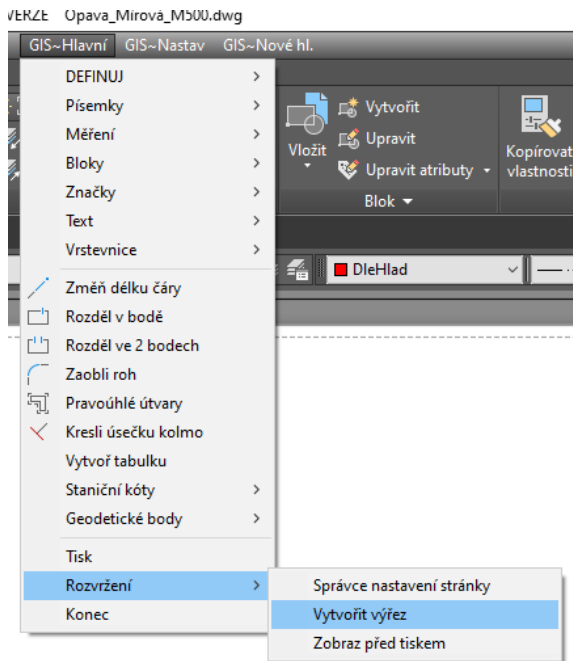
VERZE Opava_Mírová_M500.dwg

GIS~Hlavní GIS~Nastav GIS~Nové hl.

DEFINUJ
Písemky
Měření
Bloky
Značky
Text
Vrstevnice
Změň délku čáry
Rozděl v bodě
Rozděl ve 2 bodech
Zaobli roh
Pravoúhlé útvary
Kresli úsečku kolmo
Vytvoř tabulku
Staniční kóty
Geodetické body
Tisk
Rozvržení
Konec

Správce nastavení stránky
Vytvořit výřez
Zobraz před tiskem

Vložit
Vytvořit
Upravit
Upravit atributy
Blok
Kopírovat vlastnosti
DleHlad